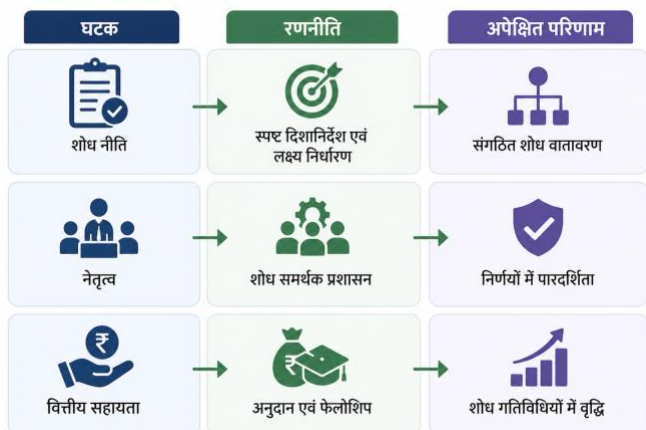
| घटक | रणनीति | अपेक्षित परिणाम |
|---|---|---|
| शोध नीति | स्पष्ट दिशानिर्देश एवं लक्ष्य निर्धारण | संगठित शोध वातावरण |
| नेतृत्व | शोध समर्थक प्रशासन | निर्णयों में पारदर्शिता |
| वित्तीय सहायता | अनुदान एवं फेलोशिप | शोध गतिविधियों में वृद्धि |